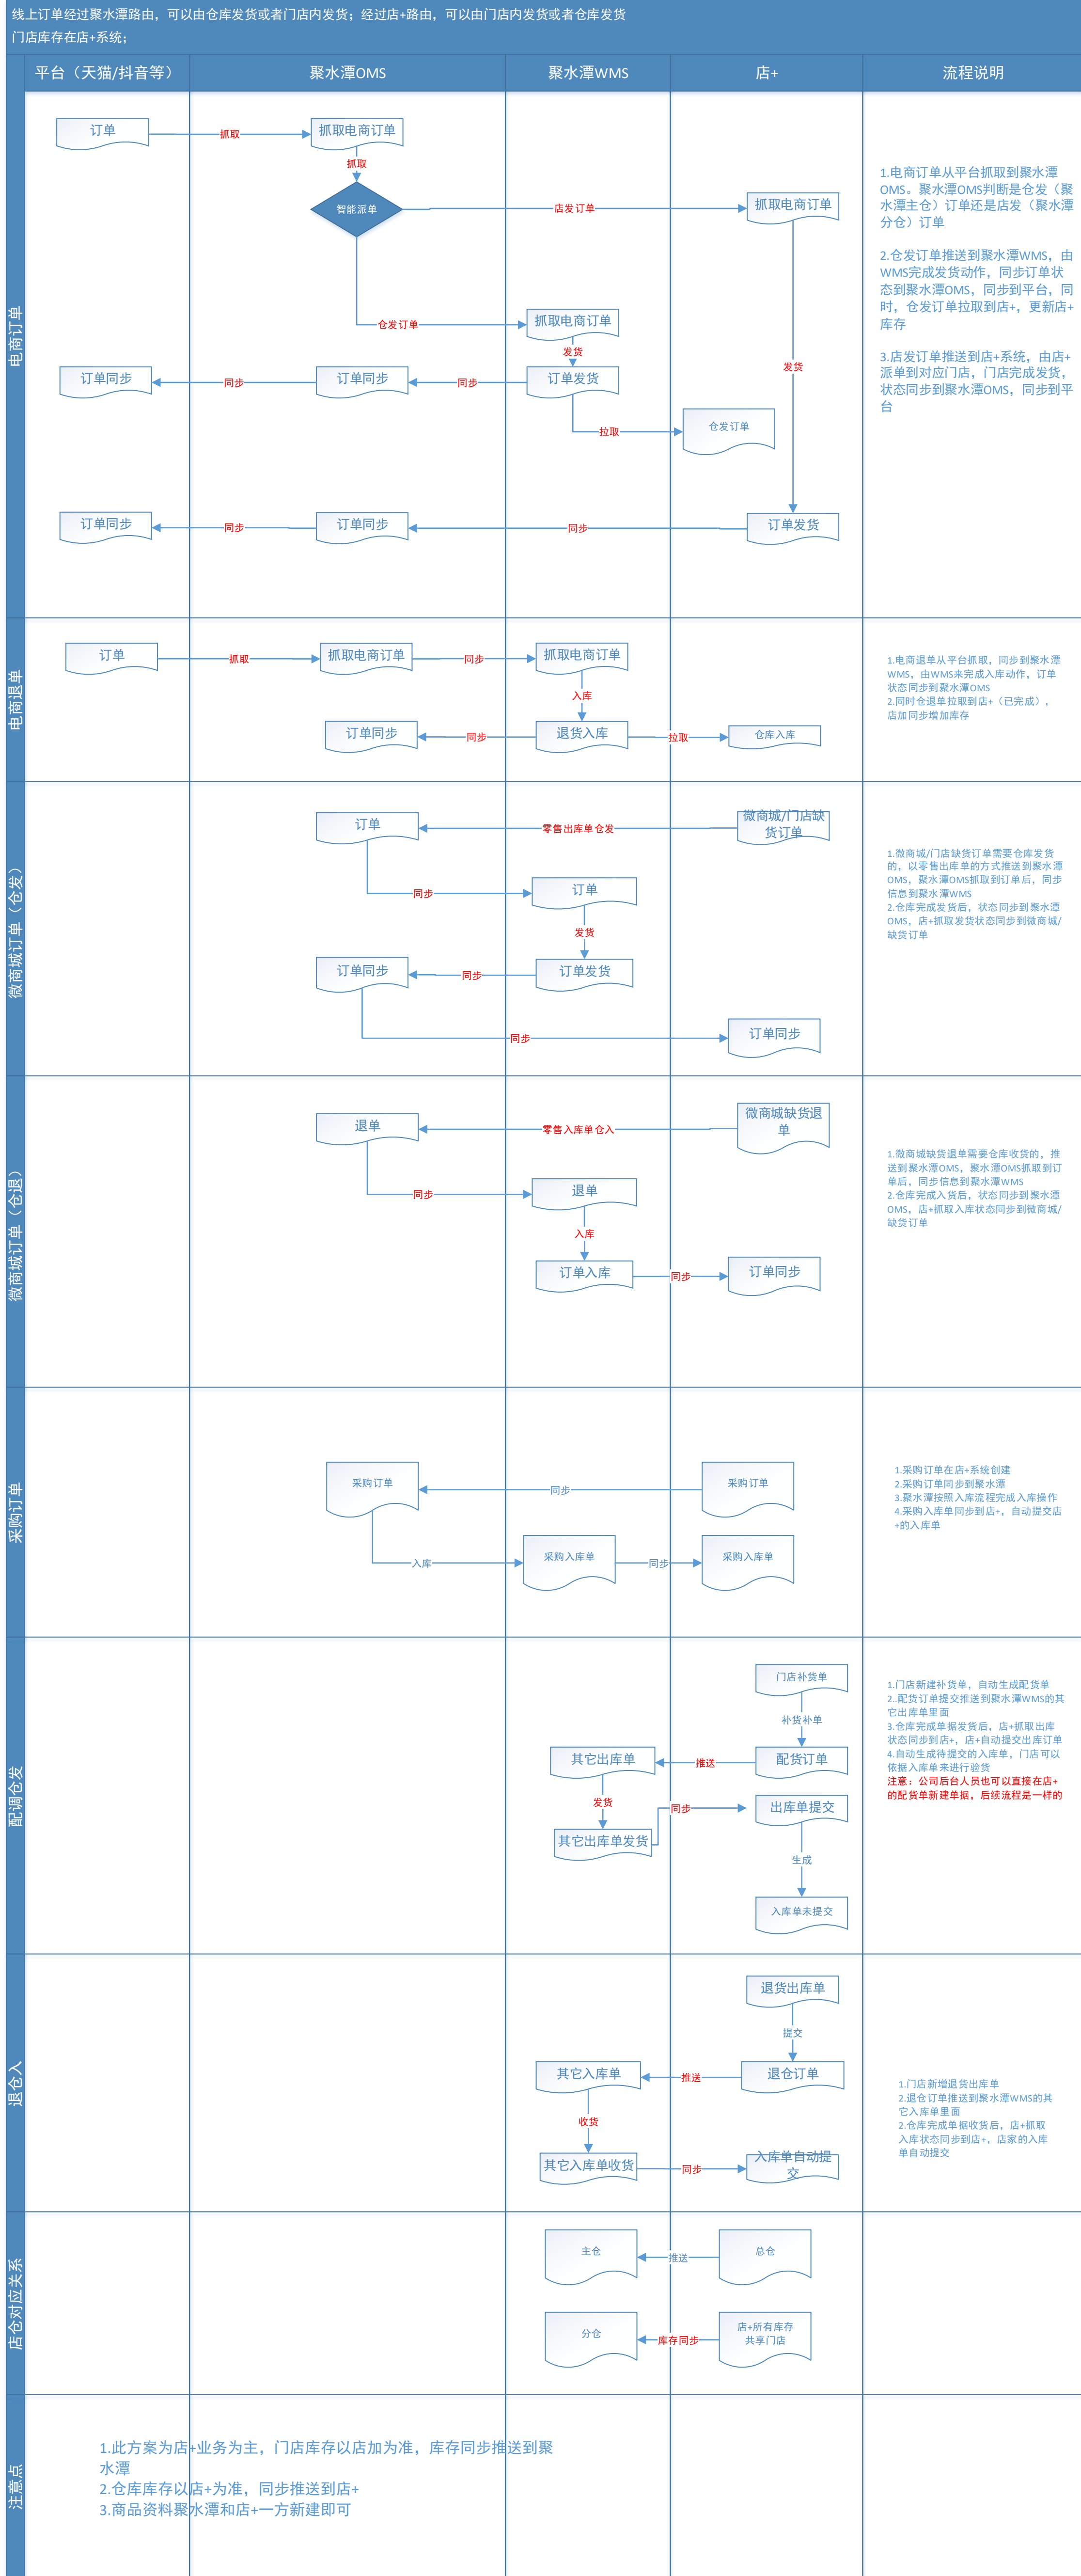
线上订单经过聚水潭路由，可以由仓库发货或者门店内发货；经过店+路由，可以由门店内发货或者仓库发货
门店库存在店+系统；

| 平台（天猫/抖音等） | 聚水潭OMS | 聚水潭WMS | 店+ | 流程说明 |
|---|---|---|---|---|

电商订单

订单
抓取
抓取电商订单
抓取
智能派单
店发订单
抓取电商订单
仓发订单
抓取电商订单
发货
订单同步
同步
订单同步
同步
订单发货
发货
拉取
仓发订单
订单同步
同步
订单同步
同步
订单发货

1.电商订单从平台抓取到聚水潭OMS。聚水潭OMS判断是仓发（聚水潭主仓）订单还是店发（聚水潭分仓）订单

2.仓发订单推送到聚水潭WMS，由WMS完成发货动作，同步订单状态到聚水潭OMS，同步到平台，同时，仓发订单拉取到店+，更新店+库存

3.店发订单推送到店+系统，由店+派单到对应门店，门店完成发货，状态同步到聚水潭OMS，同步到平台

电商退单

订单
抓取
抓取电商订单
同步
抓取电商订单
入库
订单同步
同步
退货入库
拉取
仓库入库

1.电商退单从平台抓取，同步到聚水潭WMS，由WMS来完成入库动作，订单状态同步到聚水潭OMS
2.同时仓退单拉取到店+（已完成），店加同步增加库存

微商城订单（仓发）

订单
零售出库单仓发
微商城/门店缺货订单
同步
订单
发货
订单同步
同步
订单发货
同步
订单同步

1.微商城/门店缺货订单需要仓库发货的，以零售出库单的方式推送到聚水潭OMS，聚水潭OMS抓取到订单后，同步信息到聚水潭WMS
2.仓库完成发货后，状态同步到聚水潭OMS，店+抓取发货状态同步到微商城/缺货订单

微商城订单（仓退）

退单
零售入库单仓入
微商城缺货退单
同步
退单
入库
订单入库
同步
订单同步

1.微商城缺货退单需要仓库收货的，推送到聚水潭OMS，聚水潭OMS抓取到订单后，同步信息到聚水潭WMS
2.仓库完成入货后，状态同步到聚水潭OMS，店+抓取入库状态同步到微商城/缺货订单

采购订单

采购订单
同步
采购订单
入库
采购入库单
同步
采购入库单

1.采购订单在店+系统创建
2.采购订单同步到聚水潭
3.聚水潭按照入库流程完成入库操作
4.采购入库单同步到店+，自动提交店+的入库单

配调仓发

门店补货单
补货补单
其它出库单
推送
配货订单
发货
同步
出库单提交
其它出库单发货
生成
入库单未提交

1.门店新建补货单，自动生成配货单
2..配货订单提交推送到聚水潭WMS的其它出库单里面
3.仓库完成单据发货后，店+抓取出库状态同步到店+，店+自动提交出库订单
4.自动生成待提交的入库单，门店可以依据入库单来进行验货
注意：公司后台人员也可以直接在店+的配货单新建单据，后续流程是一样的

退仓入

退货出库单
提交
其它入库单
推送
退仓订单
收货
其它入库单收货
同步
入库单自动提交

1.门店新增退货出库单
2.退仓订单推送到聚水潭WMS的其它入库单里面
2.仓库完成单据收货后，店+抓取入库状态同步到店+，店家的入库单自动提交

店仓对应关系

主仓
推送
总仓
分仓
库存同步
店+所有库存共享门店

注意点

1.此方案为店+业务为主，门店库存以店加为准，库存同步推送到聚水潭
2.仓库库存以店+为准，同步推送到店+
3.商品资料聚水潭和店+一方新建即可